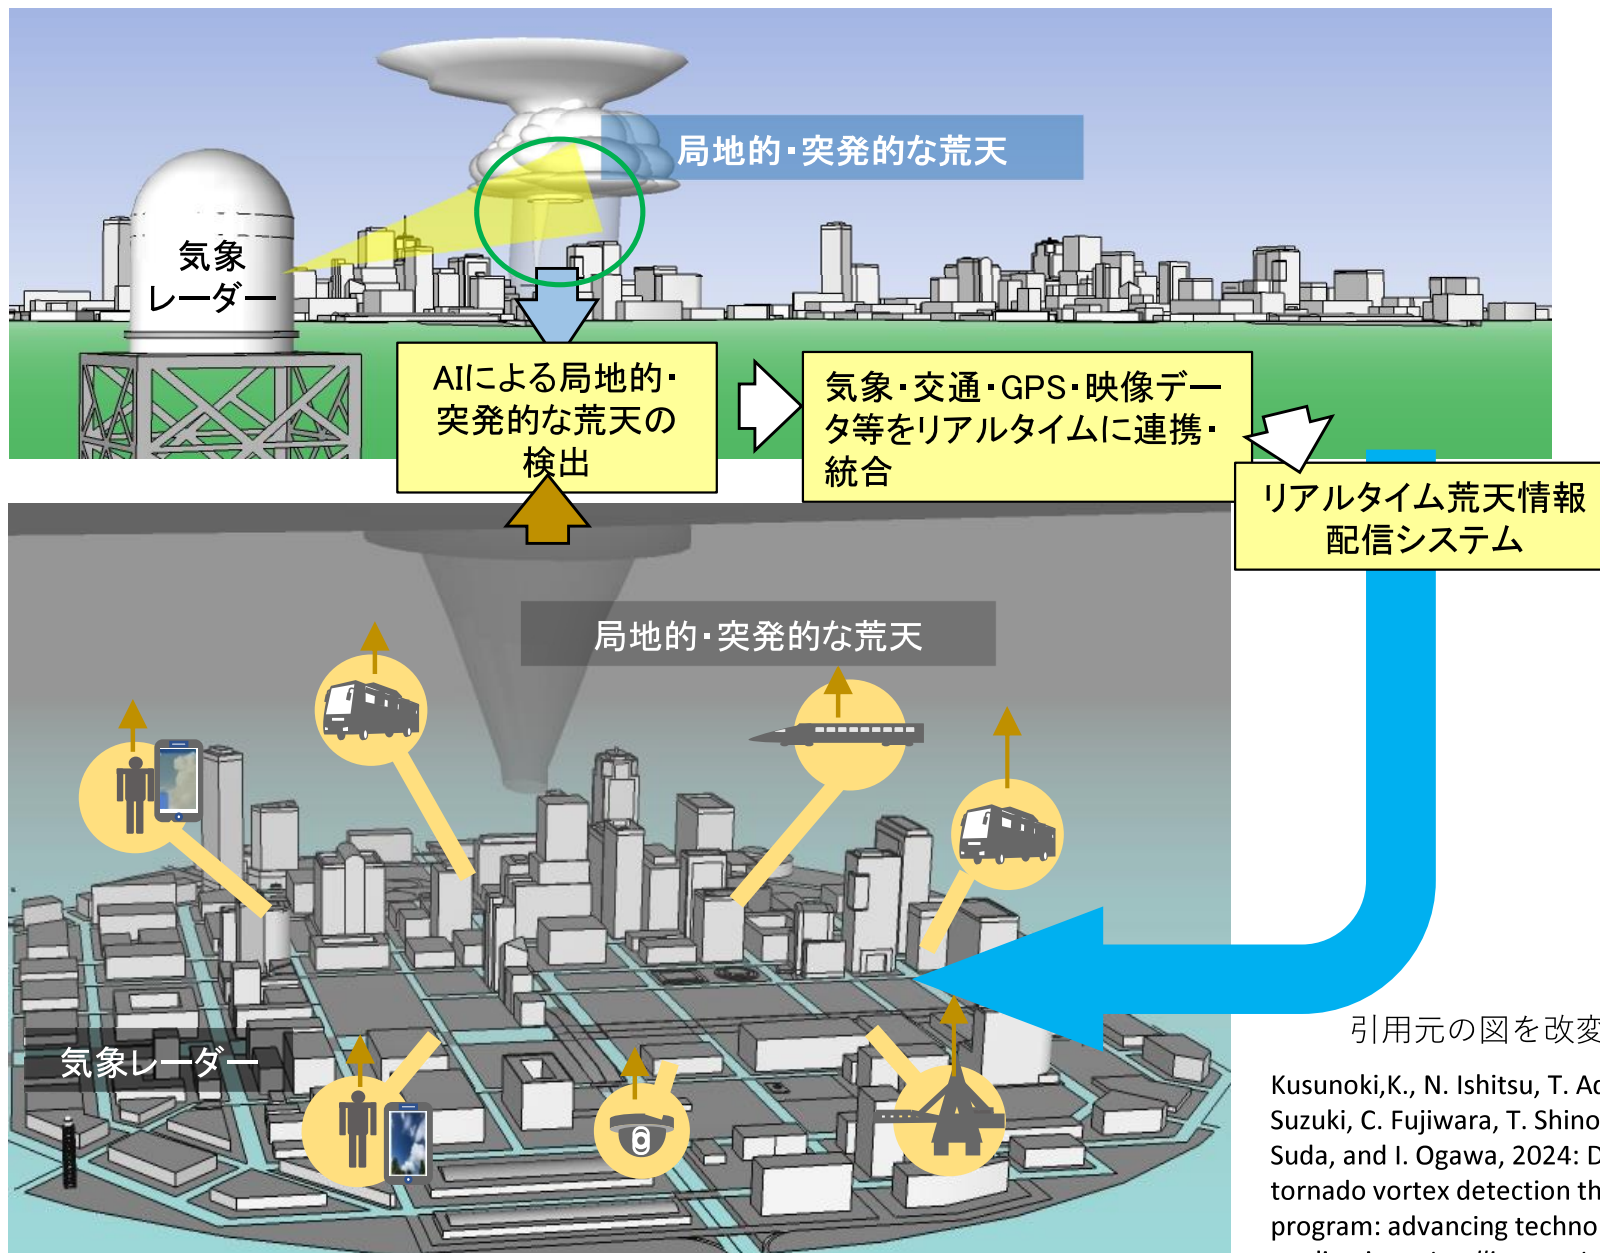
局地的・突発的な荒天

気象
レーダー

AIによる局地的・突発的な荒天の検出

気象・交通・GPS・映像データ等をリアルタイムに連携・統合

リアルタイム荒天情報配信システム

局地的・突発的な荒天

気象レーダー

引用元の図を改変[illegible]

Kusunoki,K., N. Ishitsu, T. A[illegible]
Suzuki, C. Fujiwara, T. Shino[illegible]
Suda, and I. Ogawa, 2024: D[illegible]
tornado vortex detection th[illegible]
program: advancing techno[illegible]